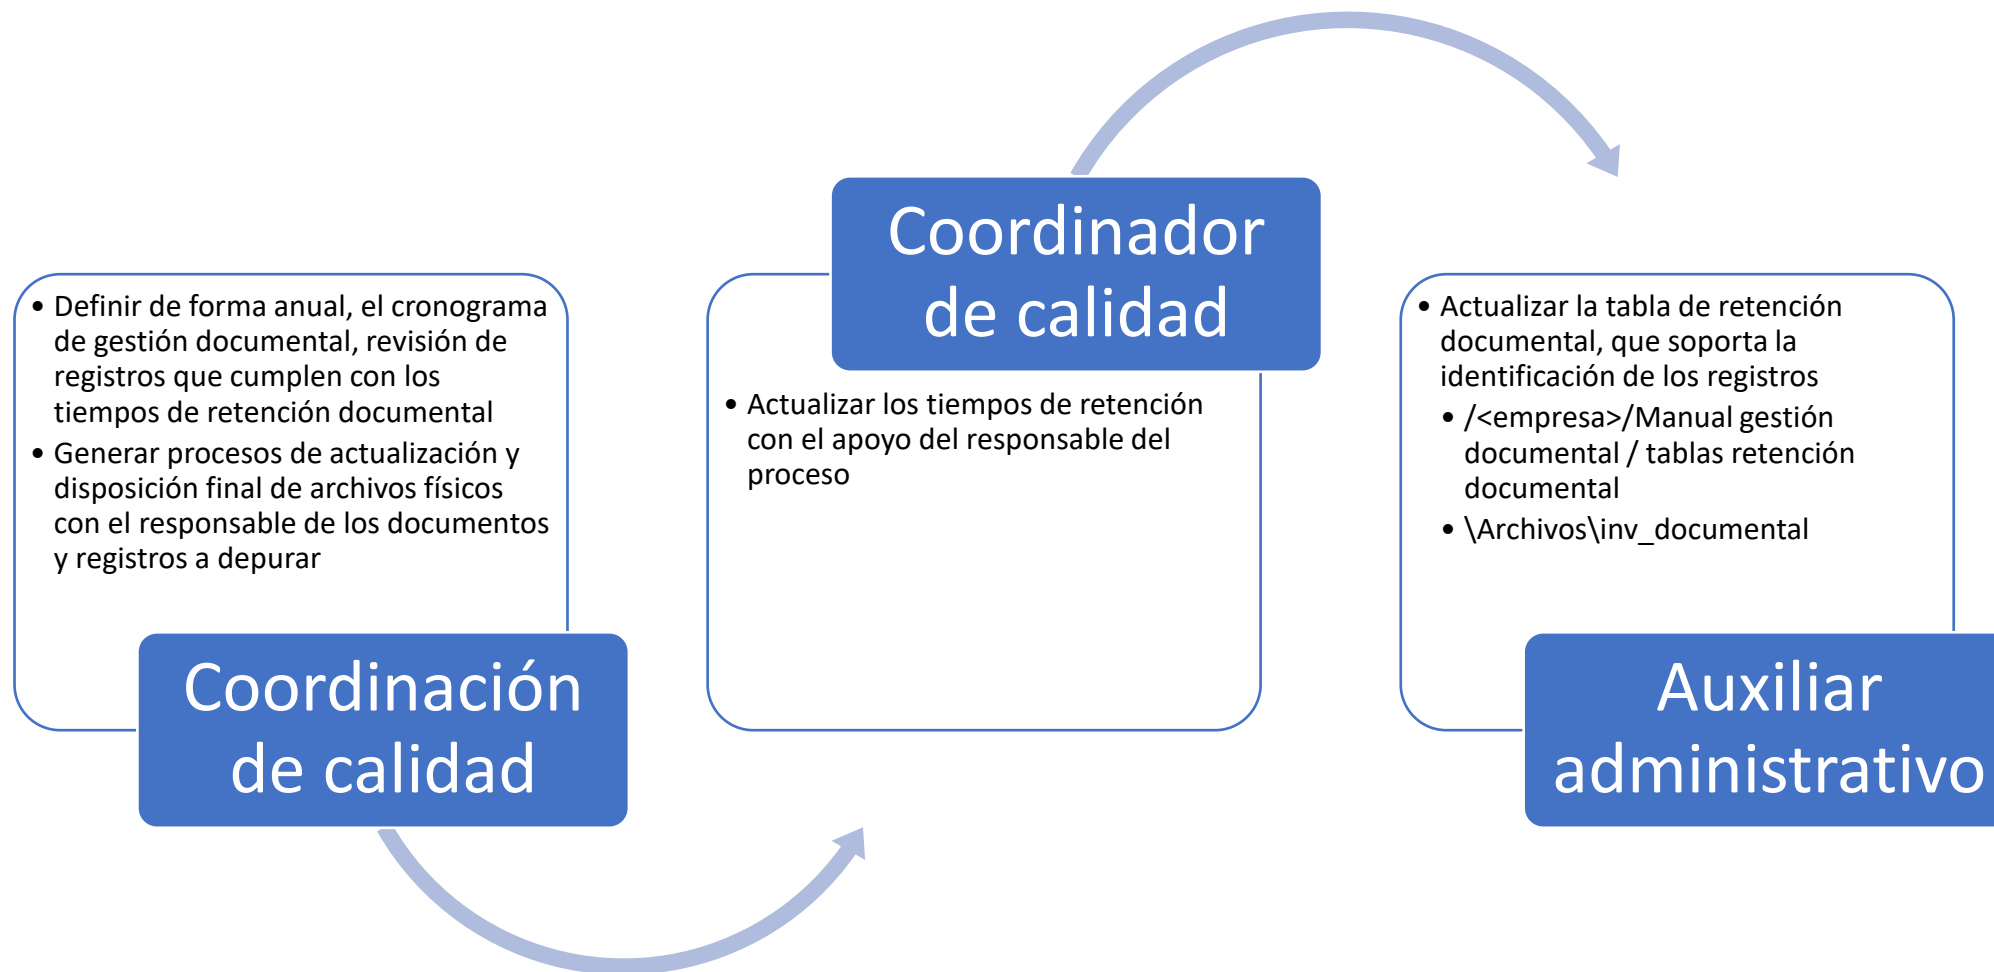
Coordinador de calidad

• Definir de forma anual, el cronograma de gestión documental, revisión de registros que cumplen con los tiempos de retención documental
• Generar procesos de actualización y disposición final de archivos físicos con el responsable de los documentos y registros a depurar

Coordinación de calidad

• Actualizar los tiempos de retención con el apoyo del responsable del proceso

• Actualizar la tabla de retención documental, que soporta la identificación de los registros
  • /<empresa>/Manual gestión documental / tablas retención documental
  • \Archivos\inv_documental

Auxiliar administrativo